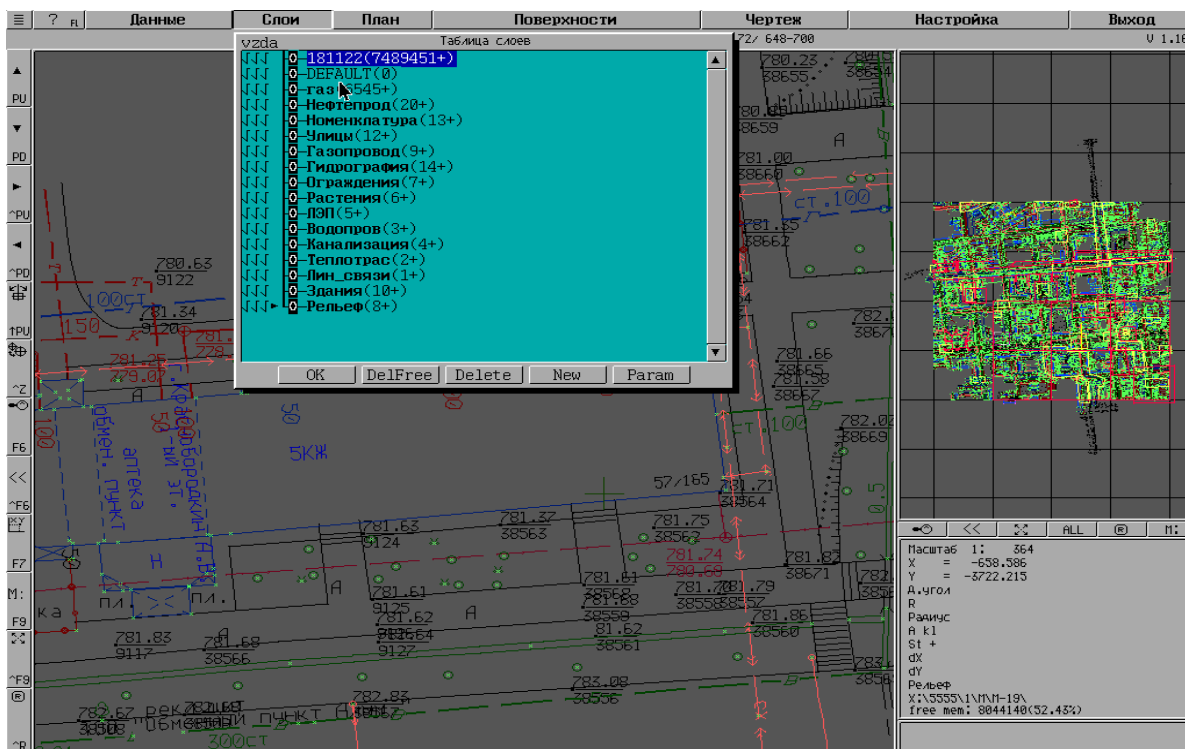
? Данные Слои План Поверхности Чертеж Настройка Выход

vzda Таблица слоев

181122(7489451+)
DEFAULT(0)
газ(545+)
Нефтепрод(20+)
Номенклатура(13+)
Улицы(12+)
Газопровод(9+)
Гидрография(14+)
Ограждения(7+)
Растения(6+)
ЛЭП(5+)
Водопров(3+)
Канализация(4+)
Теплотрас(2+)
Лин_связи(1+)
Здания(10+)
Рельеф(8+)

OK DelFree Delete New Param

72/ 648-700 V 1.16

PU PD ^PU ^PD ^Z F6 << ^F6 F7 M: F9 ^F9

780.63 9122 781.34 9120 781.25 779.07 100ст 150 50 5КЖ 57/165 781.71 38564 781.63 9124 781.37 38563 781.75 38562 781.74 780.69 781.61 9125 781.62 781.81 38558 781.79 38557 781.86 38560 781.83 9117 781.68 38566 781.62 38561 783.08 38556 782.83 782.67 38568 781.66 38665 781.58 38667 782.02 38669 781.00 38660 780.23 38655 38659 781.35 38662 781.87 38671 ст.100 ст.100 аптека обмен. пункт пл. пл. ка 300ст

<< ALL

Масштаб 1: 364
X = -658.586
Y = -3722.215
А.угол
R
Радиус
A kl
St +
dX
dY
Рельеф
X:\5555\1\M\M-19\
free mem: 8044140(52.43%)